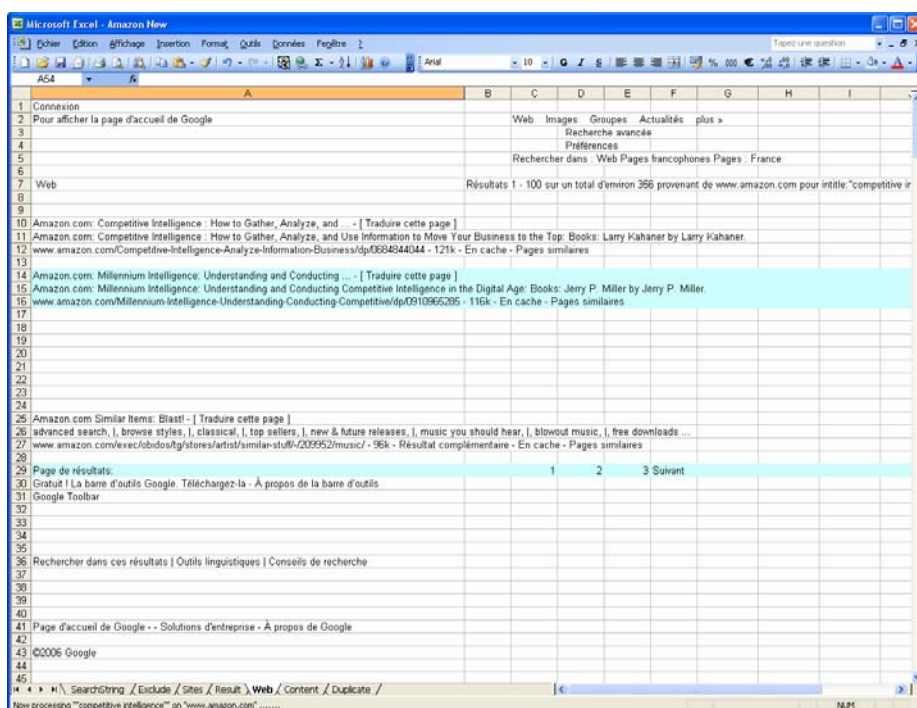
Microsoft Excel - Amazon New

Fichier Edition Affichage Insertion Format Outils Données Fenêtre ?

Tapez une question

Arial 10 G I S

A54

| | A | B | C | D | E | F | G | H | I |
|---|---|---|---|---|---|---|---|---|---|
| 1 | Connexion | | | | | | | | |
| 2 | Pour afficher la page d'accueil de Google | | Web | Images | Groupes | Actualités | plus » | | |
| 3 | | | | Recherche avancée | | | | | |
| 4 | | | | Préférences | | | | | |
| 5 | | | Rechercher dans : Web Pages francophones Pages : France | | | | | | |
| 6 | | | | | | | | | |
| 7 | Web | | Résultats 1 - 100 sur un total d'environ 366 provenant de www.amazon.com pour intitle:"competitive ir | | | | | | |
| 8 | | | | | | | | | |
| 9 | | | | | | | | | |
| 10 | Amazon.com: Competitive Intelligence : How to Gather, Analyze, and ... - [ Traduire cette page ] | | | | | | | | |
| 11 | Amazon.com: Competitive Intelligence : How to Gather, Analyze, and Use Information to Move Your Business to the Top: Books: Larry Kahaner by Larry Kahaner. | | | | | | | | |
| 12 | www.amazon.com/Competitive-Intelligence-Analyze-Information-Business/dp/0684844044 - 121k - En cache - Pages similaires | | | | | | | | |
| 13 | | | | | | | | | |
| 14 | Amazon.com: Millennium Intelligence: Understanding and Conducting ... - [ Traduire cette page ] | | | | | | | | |
| 15 | Amazon.com: Millennium Intelligence: Understanding and Conducting Competitive Intelligence in the Digital Age: Books: Jerry P. Miller by Jerry P. Miller. | | | | | | | | |
| 16 | www.amazon.com/Millennium-Intelligence-Understanding-Conducting-Competitive/dp/0910965285 - 116k - En cache - Pages similaires | | | | | | | | |
| 17-24 | | | | | | | | | |
| 25 | Amazon.com Similar Items: Blast! - [ Traduire cette page ] | | | | | | | | |
| 26 | advanced search, \|, browse styles, \|, classical, \|, top sellers, \|, new & future releases, \|, music you should hear, \|, blowout music, \|, free downloads ... | | | | | | | | |
| 27 | www.amazon.com/exec/obidos/tg/stores/artist/similar-stuff/-/209952/music/ - 96k - Résultat complémentaire - En cache - Pages similaires | | | | | | | | |
| 28 | | | | | | | | | |
| 29 | Page de résultats: | | 1 | 2 | | 3 Suivant | | | |
| 30 | Gratuit ! La barre d'outils Google. Téléchargez-la - À propos de la barre d'outils | | | | | | | | |
| 31 | Google Toolbar | | | | | | | | |
| 32-35 | | | | | | | | | |
| 36 | Rechercher dans ces résultats \| Outils linguistiques \| Conseils de recherche | | | | | | | | |
| 37-40 | | | | | | | | | |
| 41 | Page d'accueil de Google - - Solutions d'entreprise - À propos de Google | | | | | | | | |
| 42 | | | | | | | | | |
| 43 | ©2006 Google | | | | | | | | |
| 44 | | | | | | | | | |
| 45 | | | | | | | | | |

SearchString / Exclude / Sites / Result / Web / Content / Duplicate /

Now processing ""competitive intelligence"" on "www.amazon.com" ........

NUM